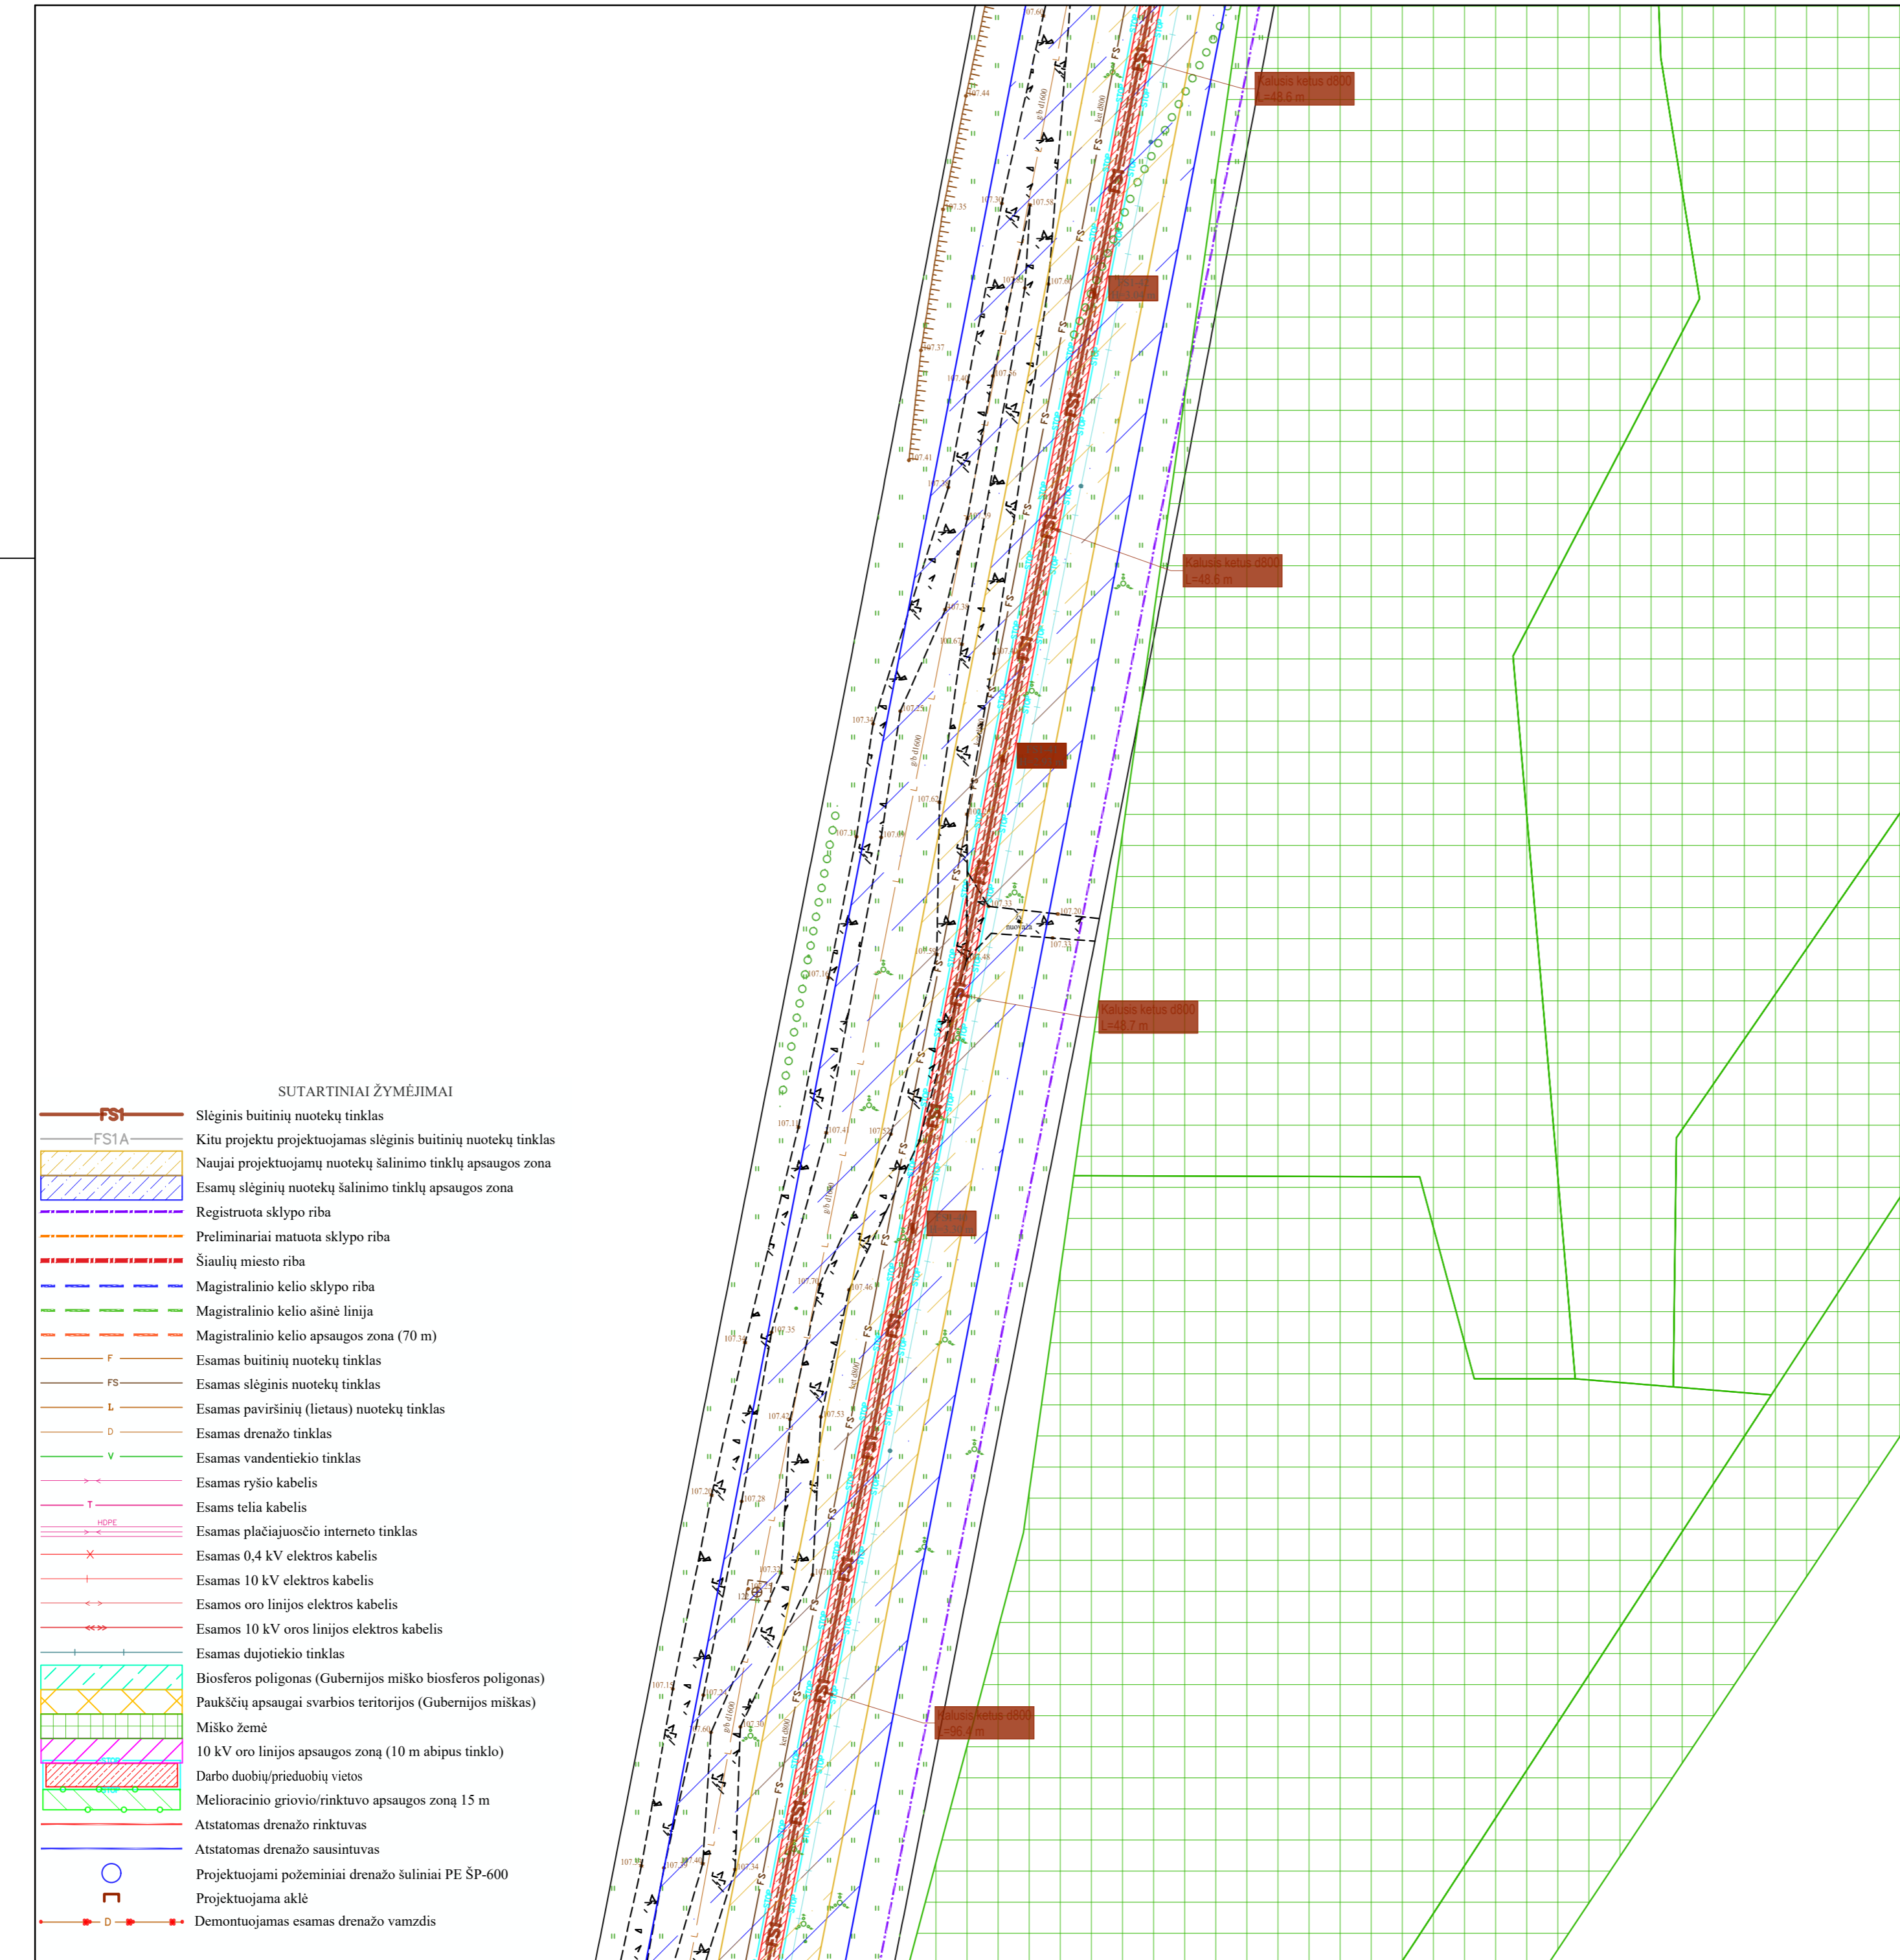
Kalusis ketus d800
L=48,6 m

Kalusis ketus d800
L=48,6 m

Kalusis ketus d800
L=48,7 m

Kalusis ketus d800
L=96,4 m

SUTARTINIAI ŽYMĖJIMAI

FS1 Slėginis buitinių nuotekų tinklas
FS1A Kitu projektu projektuojamas slėginis buitinių nuotekų tinklas
Naujai projektuojamų nuotekų šalinimo tinklų apsaugos zona
Esamų slėginių nuotekų šalinimo tinklų apsaugos zona
Registruota sklypo riba
Preliminariai matuota sklypo riba
Šiaulių miesto riba
Magistralinio kelio sklypo riba
Magistralinio kelio ašinė linija
Magistralinio kelio apsaugos zona (70 m)
F Esamas buitinių nuotekų tinklas
FS Esamas slėginis nuotekų tinklas
L Esamas paviršinių (lietaus) nuotekų tinklas
D Esamas drenažo tinklas
V Esamas vandentiekio tinklas
Esamas ryšio kabelis
T Esams telia kabelis
HDPE Esamas plačiajuosčio interneto tinklas
Esamas 0,4 kV elektros kabelis
Esamas 10 kV elektros kabelis
Esamos oro linijos elektros kabelis
Esamos 10 kV oros linijos elektros kabelis
Esamas dujotiekio tinklas
Biosferos poligonas (Gubernijos miško biosferos poligonas)
Paukščių apsaugai svarbios teritorijos (Gubernijos miškas)
Miško žemė
10 kV oro linijos apsaugos zoną (10 m abipus tinklo)
Darbo duobių/prieduobių vietos
Melioracinio griovio/rinktuvo apsaugos zoną 15 m
Atstatomas drenažo rinktuvas
Atstatomas drenažo sausintuvas
Projektuojami požeminiai drenažo šuliniai PE ŠP-600
Projektuojama aklė
D Demontuojamas esamas drenažo vamzdis